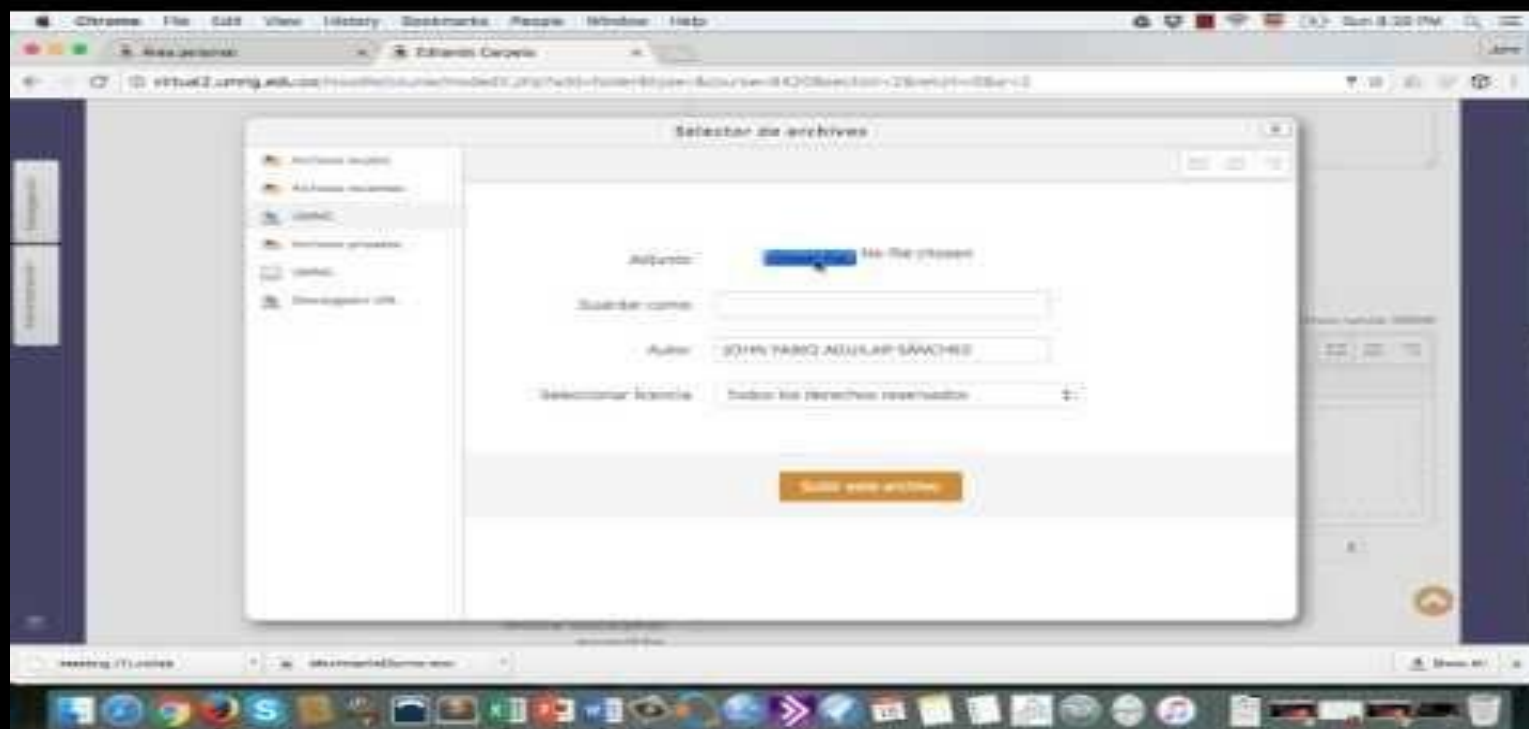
Chrome File Edit View History Bookmarks People Window Help

Área personal
Eduardo Carpeta

virtual2.umng.edu.co/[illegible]

Selector de archivos

Archivos locales
Archivos recientes
UMNG
Archivos privados
UMNG
Descargar URL

Adjunto
No file chosen
Guardar como
Autor JOHN YAIRO AGUILAR SÁNCHEZ
Seleccionar licencia Todos los derechos reservados

Subir este archivo

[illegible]

Show All